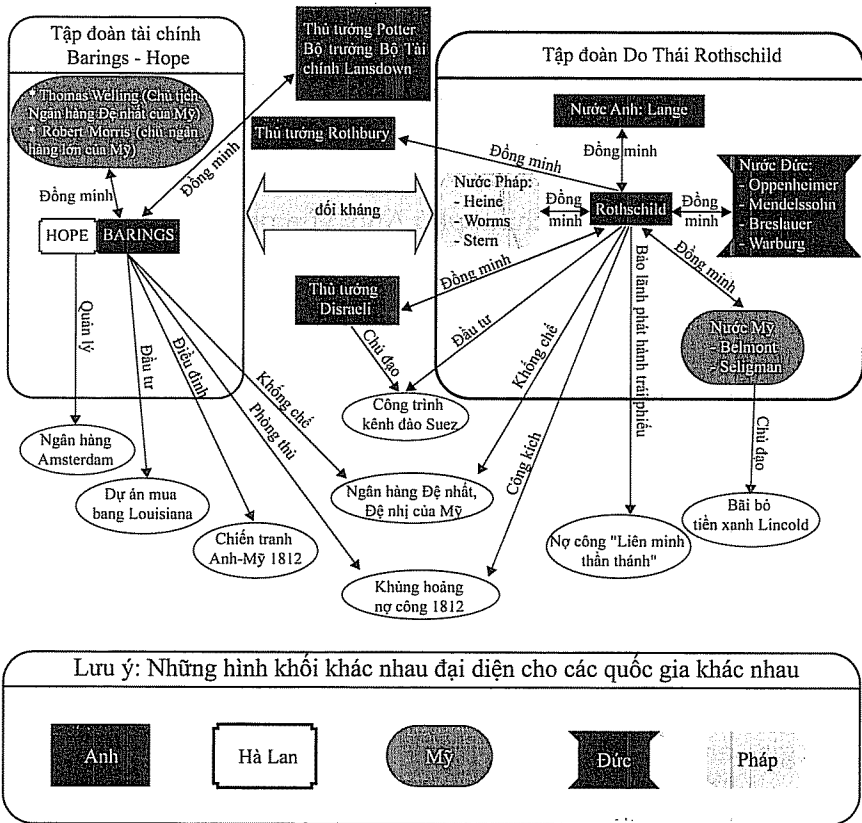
Tập đoàn tài chính Barings - Hope

* Thomas Welling (Chủ tịch Ngân hàng Đệ nhất của Mỹ)
* Robert Morris (chủ ngân hàng lớn của Mỹ)

Đồng minh

HOPE BARINGS

Thủ tướng Potter
Bộ trưởng Bộ Tài chính Lansdown

Đồng minh

Thủ tướng Rothbury

đối kháng

Tập đoàn Do Thái Rothschild

Nước Anh: Lange

Đồng minh

Đồng minh

Nước Pháp:
- Heine
- Worms
- Stern

Đồng minh

Rothschild

Đồng minh

Nước Đức:
- Oppenheimer
- Mendelssohn
- Breslauer
- Warburg

Đồng minh

Thủ tướng Disraeli

Đồng minh

Nước Mỹ
- Belmont
- Seligman

Quản lý

Đầu tư

Điều đình

Khống chế

Phòng thủ

Chủ đạo

Đầu tư

Khống chế

Công kích

Bảo lãnh phát hành trái phiếu

Chủ đạo

Ngân hàng Amsterdam

Dự án mua bang Louisiana

Chiến tranh Anh-Mỹ 1812

Công trình kênh đào Suez

Ngân hàng Đệ nhất, Đệ nhị của Mỹ

Khủng hoảng nợ công 1812

Nợ công "Liên minh thần thánh"

Bãi bỏ tiền xanh Lincold

Lưu ý: Những hình khối khác nhau đại diện cho các quốc gia khác nhau

Anh

Hà Lan

Mỹ

Đức

Pháp